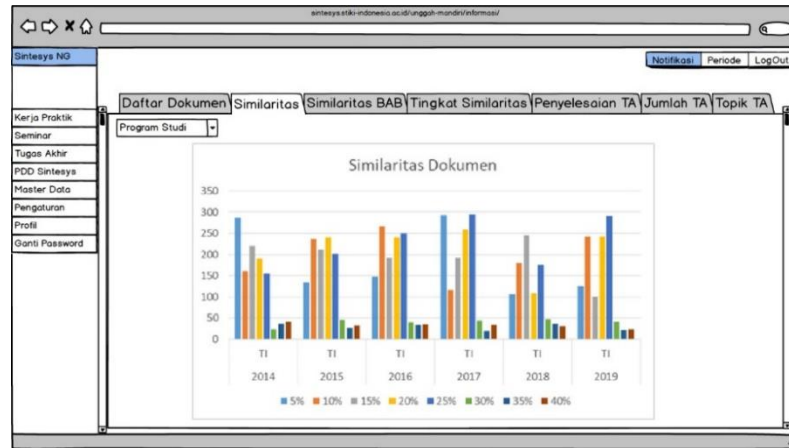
sintesys.stiki-indonesia.ac.id/unggah-mandiri/informasi/

Sintesys NG

Notifikasi | Periode | LogOut

Kerja Praktik
Seminar
Tugas Akhir
PDD Sintesys
Master Data
Pengaturan
Profil
Ganti Password

Daftar Dokumen | Similaritas | Similaritas BAB | Tingkat Similaritas | Penyelesaian TA | Jumlah TA | Topik TA

Program Studi

Similaritas Dokumen

350
300
250
200
150
100
50
0

TI 2014
TI 2015
TI 2016
TI 2017
TI 2018
TI 2019

5% 10% 15% 20% 25% 30% 35% 40%